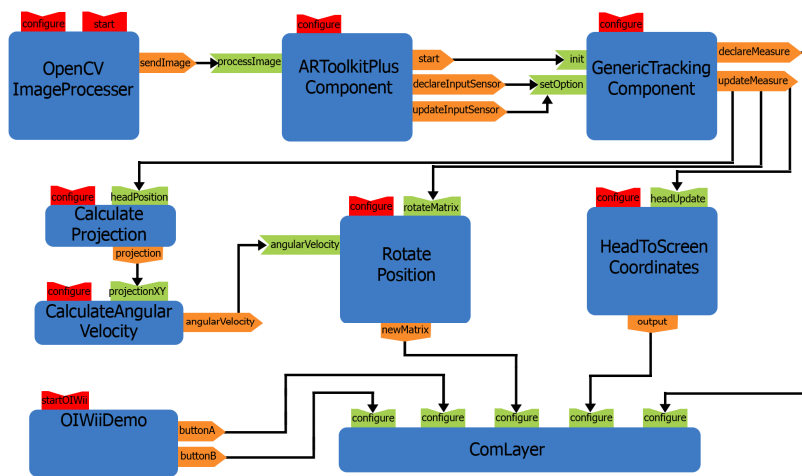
configure
start
OpenCV ImageProcesser
sendImage
processImage
configure
ARToolkitPlus Component
start
declareInputSensor
updateInputSensor
init
setOption
configure
GenericTracking Component
declareMeasure
updateMeasure

configure
headPosition
Calculate Projection
projection
configure
projectionXY
CalculateAngular Velocity
angularVelocity
angularVelocity
configure
rotateMatrix
Rotate Position
newMatrix
configure
headUpdate
HeadToScreen Coordinates
output

startOIWii
OIWiiDemo
buttonA
buttonB
configure
configure
configure
configure
configure
ComLayer